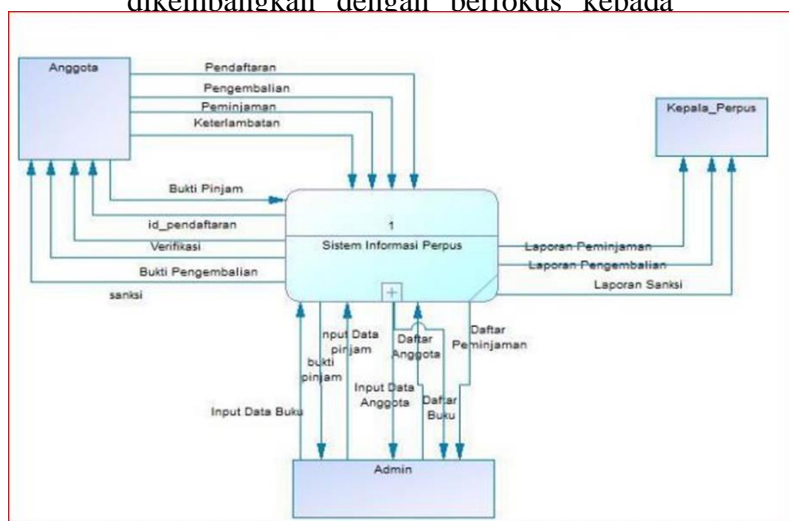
dikembangkan dengan berfokus kepada

Anggota

Pendaftaran

Pengembalian

Peminjaman

Keterlambatan

Kepala_Perpus

Bukti Pinjam

1

id_pendaftaran

Sistem Informasi Perpus

Verifikasi

Laporan Peminjaman

Laporan Pengembalian

Bukti Pengembalian

Laporan Sanksi

sanksi

Input Data pinjam

Daftar Anggota

Daftar Peminjaman

bukti pinjam

Input Data Anggota

Daftar Buku

Input Data Buku

Admin